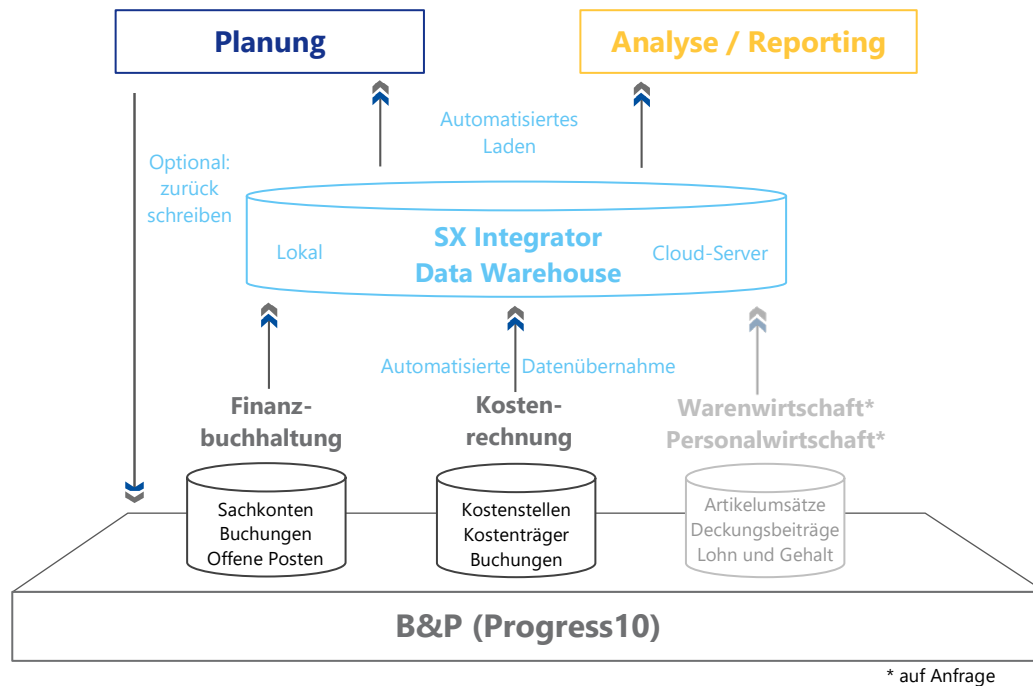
Planung

Analyse / Reporting

Automatisiertes Laden

Optional: zurück schreiben

Lokal

SX Integrator Data Warehouse

Cloud-Server

Automatisierte Datenübernahme

Finanzbuchhaltung

Kostenrechnung

Warenwirtschaft* Personalwirtschaft*

Sachkonten Buchungen Offene Posten

Kostenstellen Kostenträger Buchungen

Artikelumsätze Deckungsbeiträge Lohn und Gehalt

B&P (Progress10)

* auf Anfrage